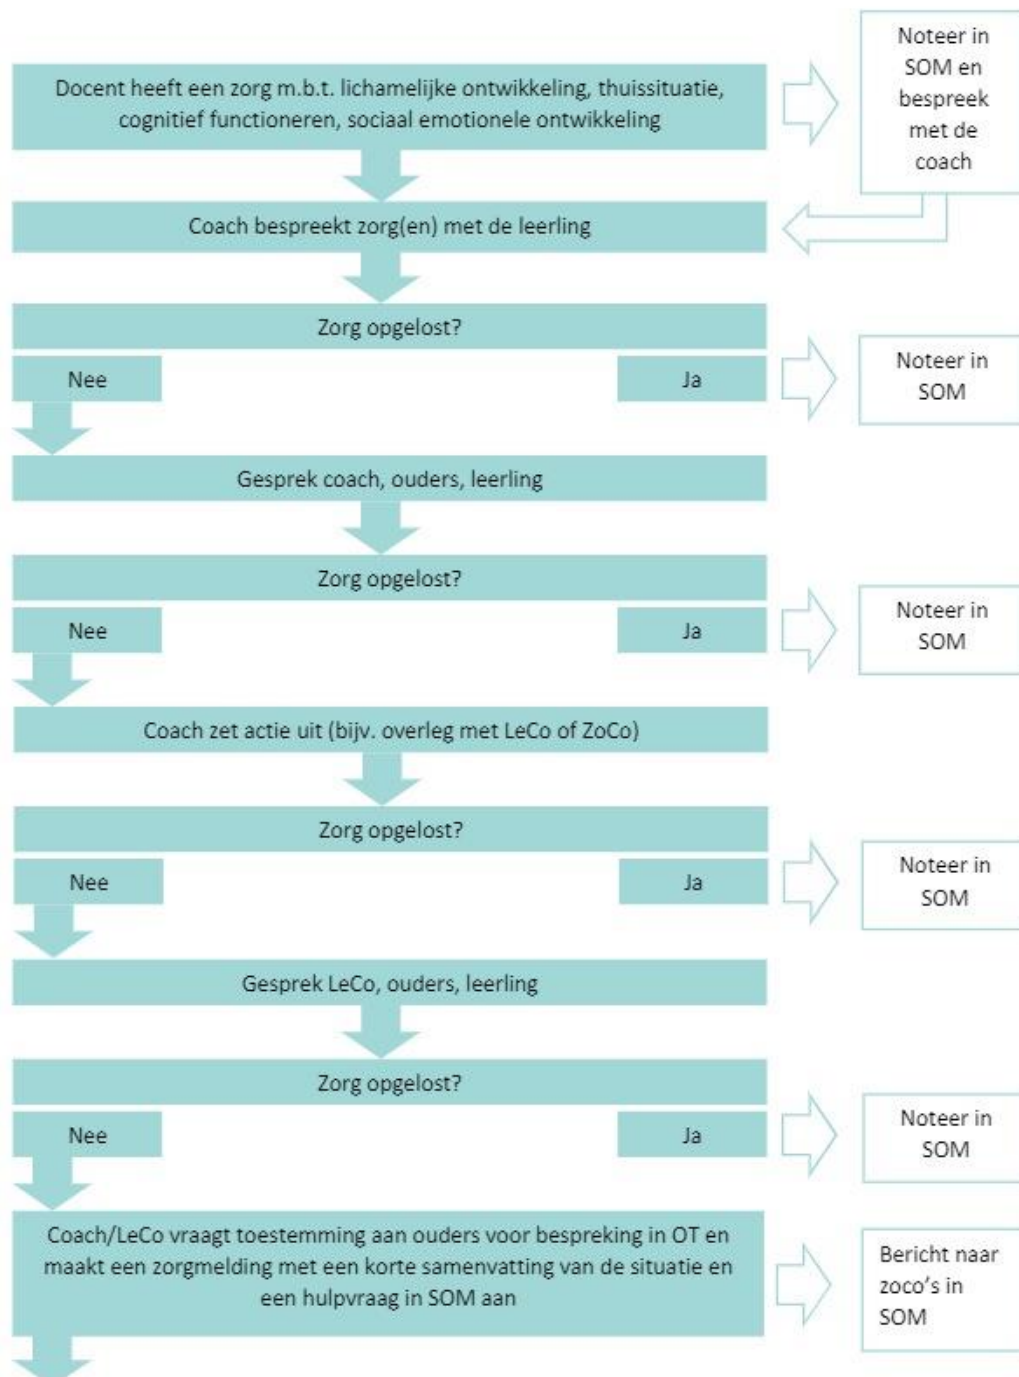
Docent heeft een zorg m.b.t. lichamelijke ontwikkeling, thuissituatie, cognitief functioneren, sociaal emotionele ontwikkeling

Noteer in SOM en bespreek met de coach

Coach bespreekt zorg(en) met de leerling

Zorg opgelost?

Nee

Ja

Noteer in SOM

Gesprek coach, ouders, leerling

Zorg opgelost?

Nee

Ja

Noteer in SOM

Coach zet actie uit (bijv. overleg met LeCo of ZoCo)

Zorg opgelost?

Nee

Ja

Noteer in SOM

Gesprek LeCo, ouders, leerling

Zorg opgelost?

Nee

Ja

Noteer in SOM

Coach/LeCo vraagt toestemming aan ouders voor bespreking in OT en maakt een zorgmelding met een korte samenvatting van de situatie en een hulpvraag in SOM aan

Bericht naar zoco's in SOM